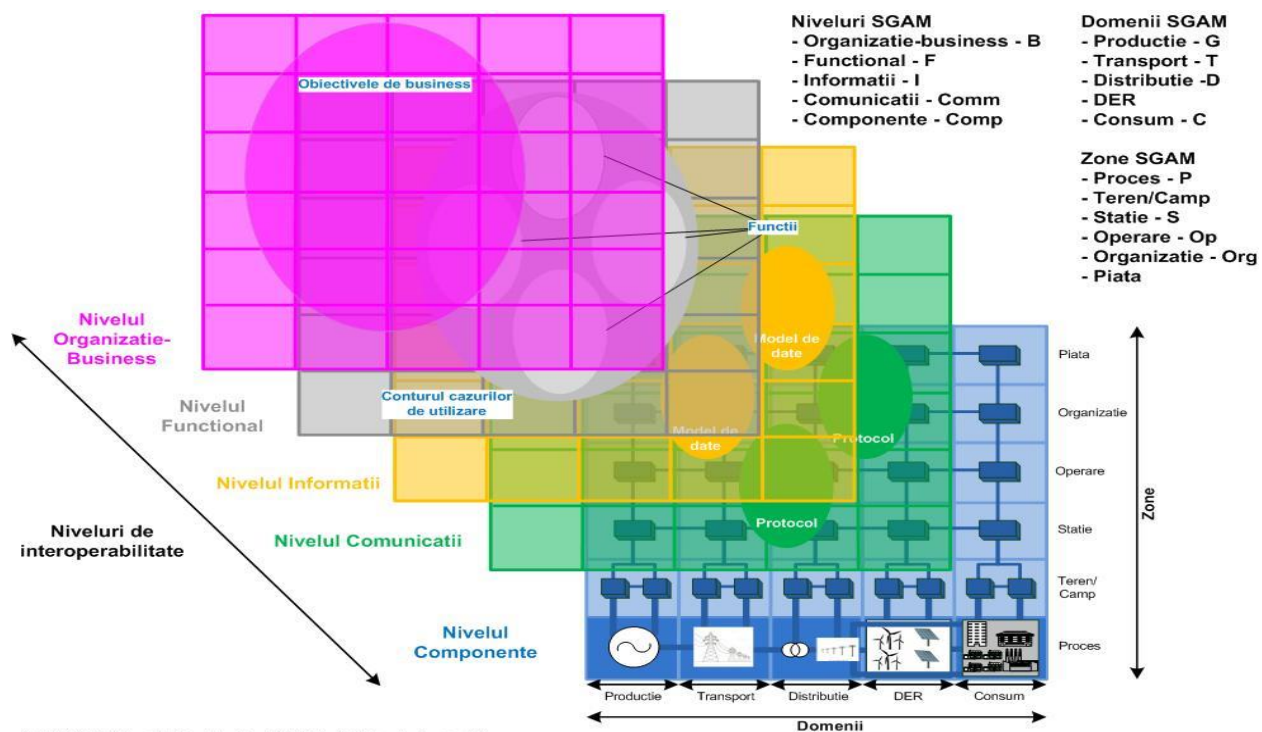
Niveluri SGAM
- Organizatie-business - B
- Functional - F
- Informatii - I
- Comunicatii - Comm
- Componente - Comp

Domenii SGAM
- Productie - G
- Transport - T
- Distributie -D
- DER
- Consum - C

Zone SGAM
- Proces - P
- Teren/Camp
- Statie - S
- Operare - Op
- Organizatie - Org
- Piata

Obiectivele de business

Functii

Model de date

Model de date

Protocol

Protocol

Conturul cazurilor de utilizare

Nivelul Organizatie-Business

Nivelul Functional

Nivelul Informatii

Nivelul Comunicatii

Nivelul Componente

Niveluri de interoperabilitate

Piata
Organizatie
Operare
Statie
Teren/ Camp
Proces

Zone

Productie
Transport
Distributie
DER
Consum

Domenii